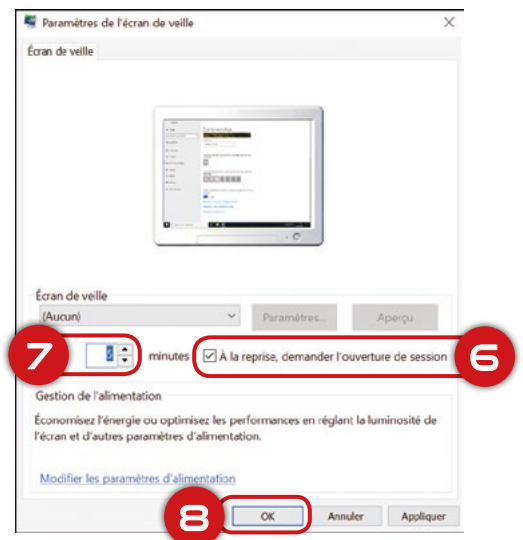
Paramètres de l'écran de veille

Écran de veille

Écran de veille
(Aucun)
Paramètres...
Aperçu

7
2
minutes
À la reprise, demander l'ouverture de session
6

Gestion de l'alimentation
Économisez l'énergie ou optimisez les performances en réglant la luminosité de l'écran et d'autres paramètres d'alimentation.

Modifier les paramètres d'alimentation

8
OK
Annuler
Appliquer